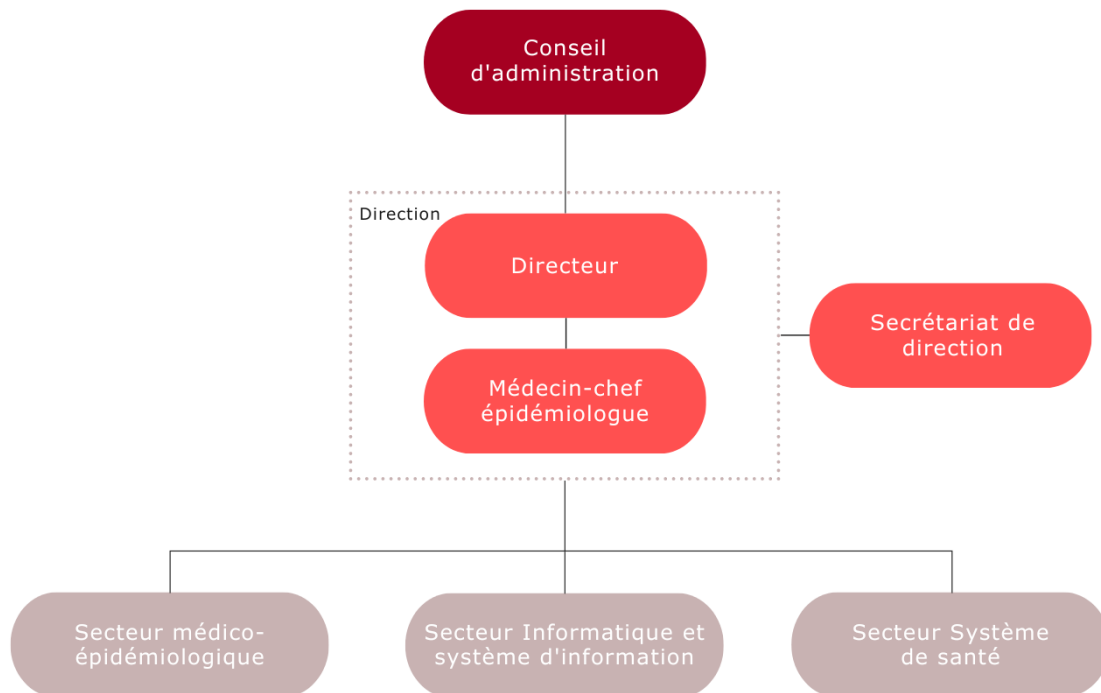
Conseil d'administration

Direction

Directeur

Médecin-chef épidémiologue

Secrétariat de direction

Secteur médico-épidémiologique

Secteur Informatique et système d'information

Secteur Système de santé